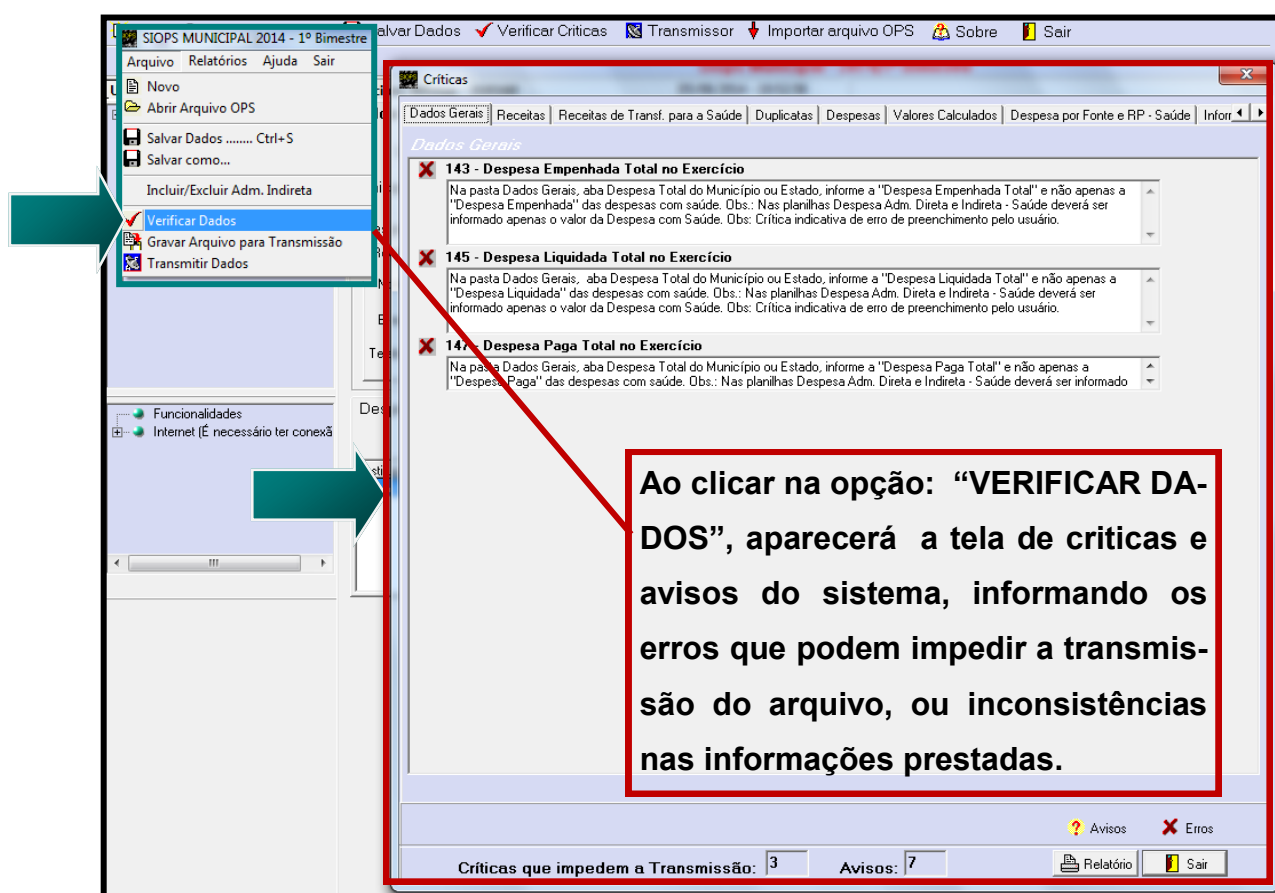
SIOPS MUNICIPAL 2014 - 1º Bimestre

alvar Dados Verificar Criticas Transmissor Importar arquivo OPS Sobre Sair

Arquivo Relatórios Ajuda Sair

Novo
Abrir Arquivo OPS
Salvar Dados ........ Ctrl+S
Salvar como...
Incluir/Excluir Adm. Indireta
Verificar Dados
Gravar Arquivo para Transmissão
Transmitir Dados

Funcionalidades
Internet (É necessário ter conexã

Críticas

Dados Gerais | Receitas | Receitas de Transf. para a Saúde | Duplicatas | Despesas | Valores Calculados | Despesa por Fonte e RP - Saúde | Infor

Dados Gerais

143 - Despesa Empenhada Total no Exercício
Na pasta Dados Gerais, aba Despesa Total do Município ou Estado, informe a "Despesa Empenhada Total" e não apenas a "Despesa Empenhada" das despesas com saúde. Obs.: Nas planilhas Despesa Adm. Direta e Indireta - Saúde deverá ser informado apenas o valor da Despesa com Saúde. Obs: Crítica indicativa de erro de preenchimento pelo usuário.

145 - Despesa Liquidada Total no Exercício
Na pasta Dados Gerais, aba Despesa Total do Município ou Estado, informe a "Despesa Liquidada Total" e não apenas a "Despesa Liquidada" das despesas com saúde. Obs.: Nas planilhas Despesa Adm. Direta e Indireta - Saúde deverá ser informado apenas o valor da Despesa com Saúde. Obs: Crítica indicativa de erro de preenchimento pelo usuário.

147 - Despesa Paga Total no Exercício
Na pasta Dados Gerais, aba Despesa Total do Município ou Estado, informe a "Despesa Paga Total" e não apenas a "Despesa Paga" das despesas com saúde. Obs.: Nas planilhas Despesa Adm. Direta e Indireta - Saúde deverá ser informado

Ao clicar na opção: "VERIFICAR DADOS", aparecerá a tela de criticas e avisos do sistema, informando os erros que podem impedir a transmissão do arquivo, ou inconsistências nas informações prestadas.

Avisos Erros

Críticas que impedem a Transmissão: 3 Avisos: 7 Relatório Sair